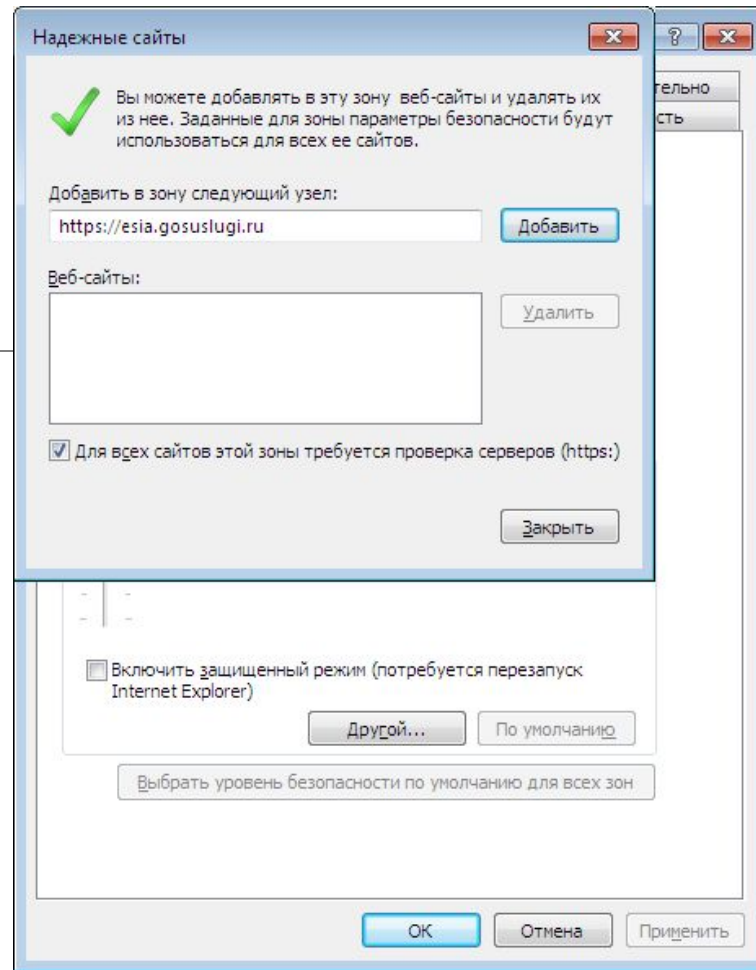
Надежные сайты

?

тельно
сть

Вы можете добавлять в эту зону веб-сайты и удалять их из нее. Заданные для зоны параметры безопасности будут использоваться для всех ее сайтов.

Добавить в зону следующий узел:

https://esia.gosuslugi.ru

Добавить

Веб-сайты:

Удалить

Для всех сайтов этой зоны требуется проверка серверов (https:)

Закрыть

Включить защищенный режим (потребуется перезапуск Internet Explorer)

Другой...

По умолчанию

Выбрать уровень безопасности по умолчанию для всех зон

ОК

Отмена

Применить